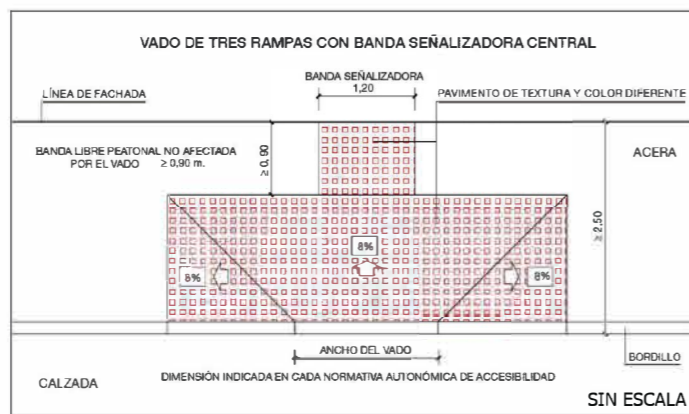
VADO DE TRES RAMPAS CON BANDA SEÑALIZADORA CENTRAL

BANDA SEÑALIZADORA

1,20

LÍNEA DE FACHADA

PAVIMENTO DE TEXTURA Y COLOR DIFERENTE

BANDA LIBRE PEATONAL NO AFECTADA POR EL VADO ≥ 0,90 m.

≥ 0,90

ACERA

8%

8%

8%

≥ 2,50

ANCHO DEL VADO

BORDILLO

CALZADA

DIMENSIÓN INDICADA EN CADA NORMATIVA AUTONÓMICA DE ACCESIBILIDAD

SIN ESCALA